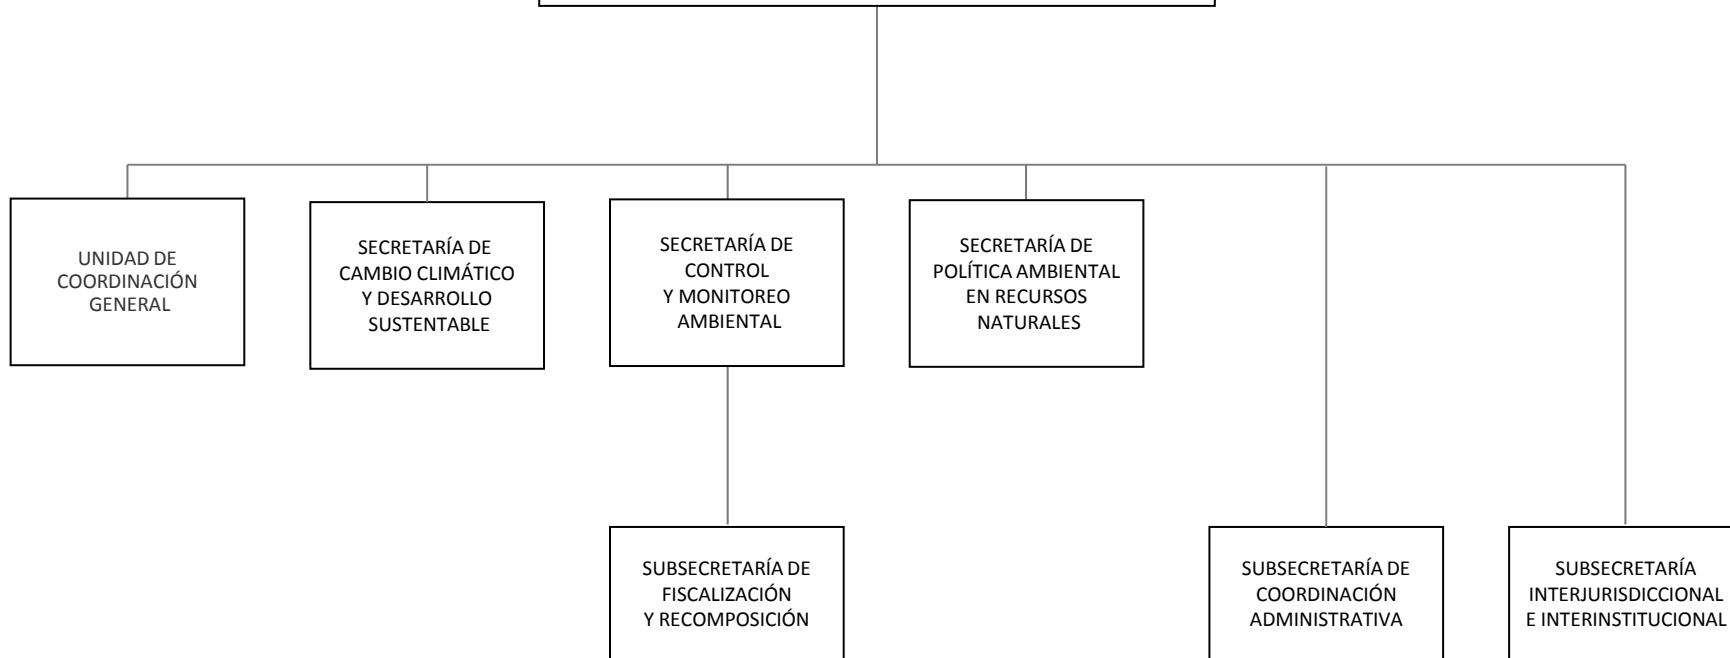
UNIDAD DE COORDINACIÓN GENERAL

SECRETARÍA DE CAMBIO CLIMÁTICO Y DESARROLLO SUSTENTABLE

SECRETARÍA DE CONTROL Y MONITOREO AMBIENTAL

SECRETARÍA DE POLÍTICA AMBIENTAL EN RECURSOS NATURALES

SUBSECRETARÍA DE FISCALIZACIÓN Y RECOMPOSICIÓN

SUBSECRETARÍA DE COORDINACIÓN ADMINISTRATIVA

SUBSECRETARÍA INTERJURISDICCIONAL E INTERINSTITUCIONAL